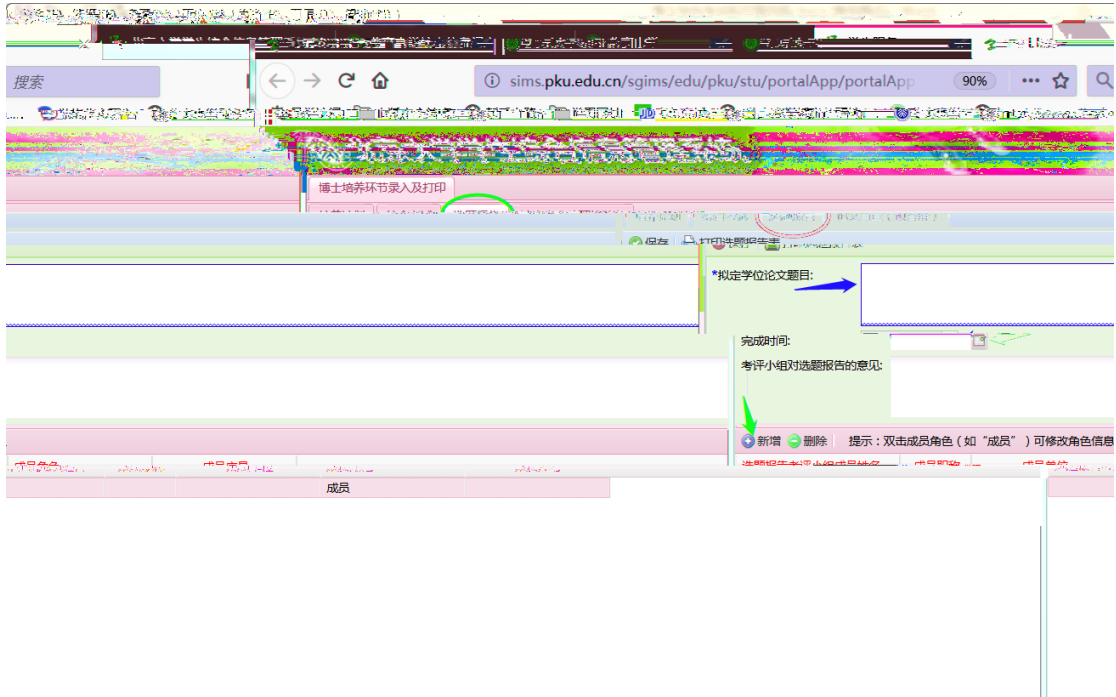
搜索

sims.pku.edu.cn/sgims/edu/pku/stu/portalApp/portalApp

90%

博士培养环节录入及打印

保存

打印选题报告表

*拟定学位论文题目:

完成时间:

考评小组对选题报告的意见:

新增

删除

提示：双击成员角色（如“成员”）可修改角色信息

成员